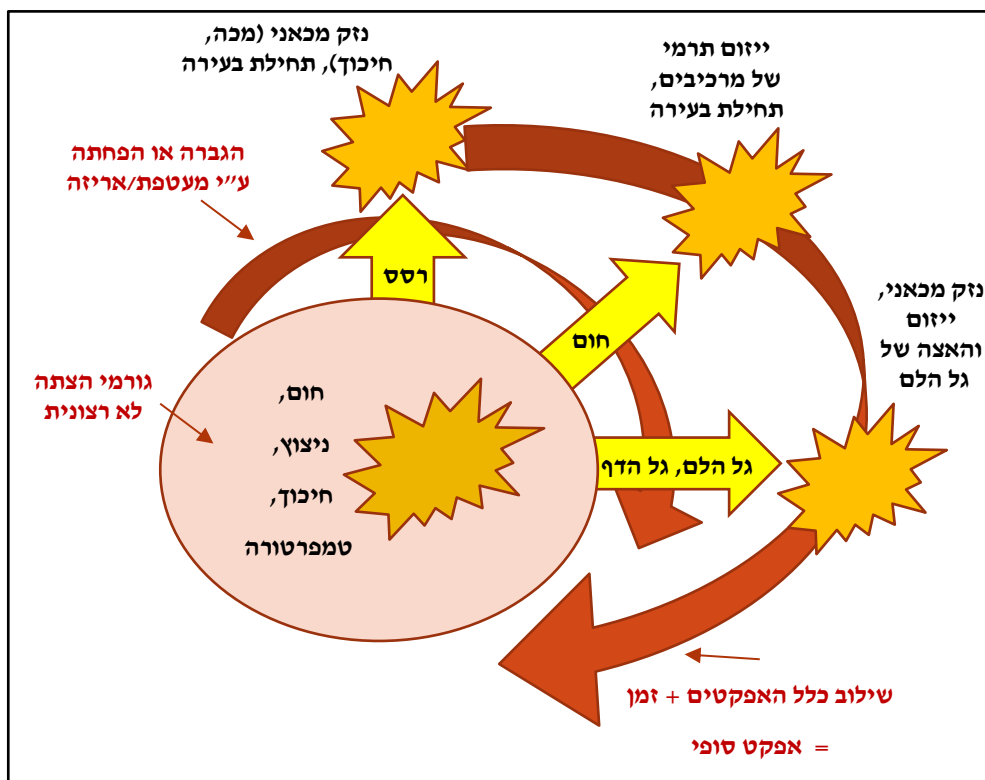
נזק מכאני (מכה,
חיכוך), תחילת בעירה

ייזום תרמי
של מרכיבים,
תחילת בעירה

הגברה או הפחתה
ע"י מעטפת/אריזה

רסס

חום

נזק מכאני,
ייזום
והאצה של
גל הלם

גורמי הצתה
לא רצונית

חום,
ניצוץ,
חיכוך,
טמפרטורה

גל הלם, גל הדף

שילוב כלל האפקטים + זמן

= אפקט סופי